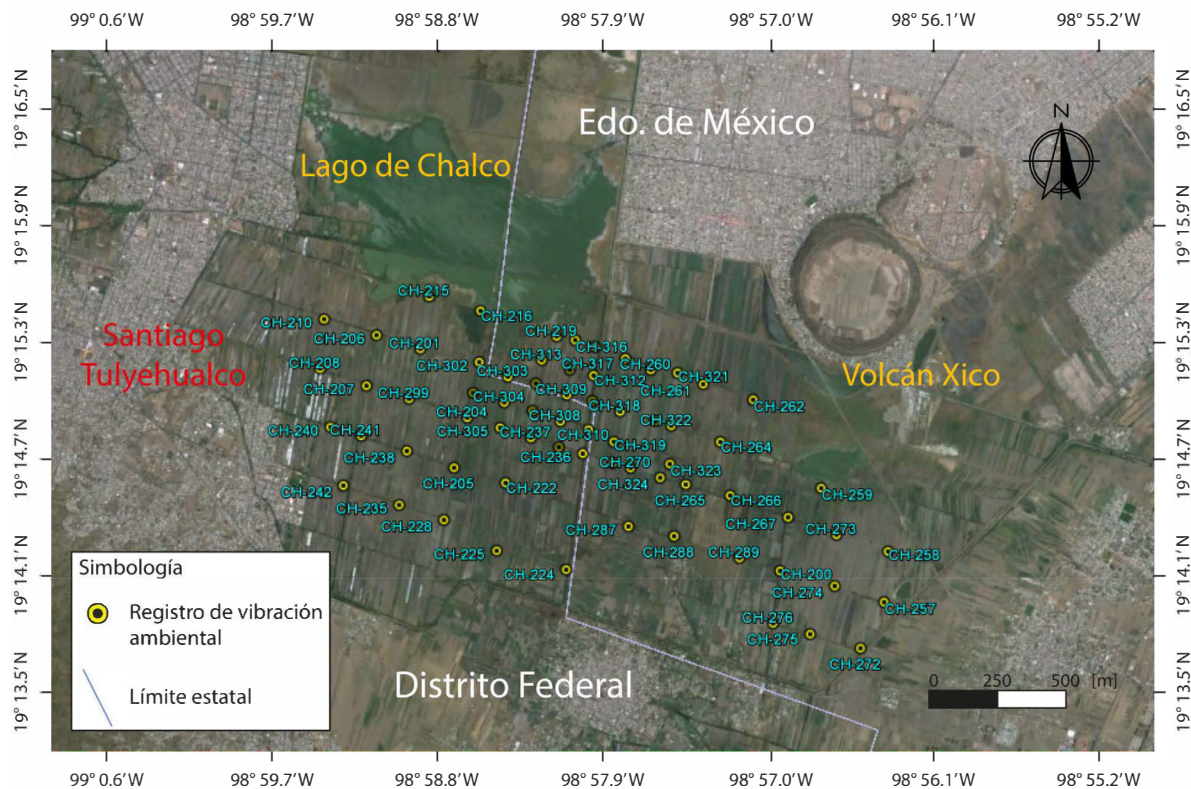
99° 0.6'W 98° 59.7'W 98° 58.8'W 98° 57.9'W 98° 57.0'W 98° 56.1'W 98° 55.2'W

19° 16.5'N 19° 15.9'N 19° 15.3'N 19° 14.7'N 19° 14.1'N 19° 13.5'N

Edo. de México

Lago de Chalco

N

Santiago Tulyehualco

Volcán Xico

Distrito Federal

CH-215 CH-210 CH-216 CH-206 CH-201 CH-219 CH-316 CH-208 CH-302 CH-313 CH-317 CH-260 CH-303 CH-312 CH-321 CH-207 CH-299 CH-304 CH-309 CH-261 CH-262 CH-204 CH-308 CH-318 CH-322 CH-240 CH-241 CH-305 CH-237 CH-310 CH-319 CH-264 CH-238 CH-236 CH-270 CH-323 CH-205 CH-324 CH-259 CH-242 CH-222 CH-265 CH-266 CH-235 CH-228 CH-267 CH-273 CH-287 CH-288 CH-289 CH-258 CH-225 CH-224 CH-200 CH-274 CH-257 CH-276 CH-275 CH-272

Simbología

Registro de vibración ambiental

Límite estatal

0 250 500 [m]

99° 0.6'W 98° 59.7'W 98° 58.8'W 98° 57.9'W 98° 57.0'W 98° 56.1'W 98° 55.2'W